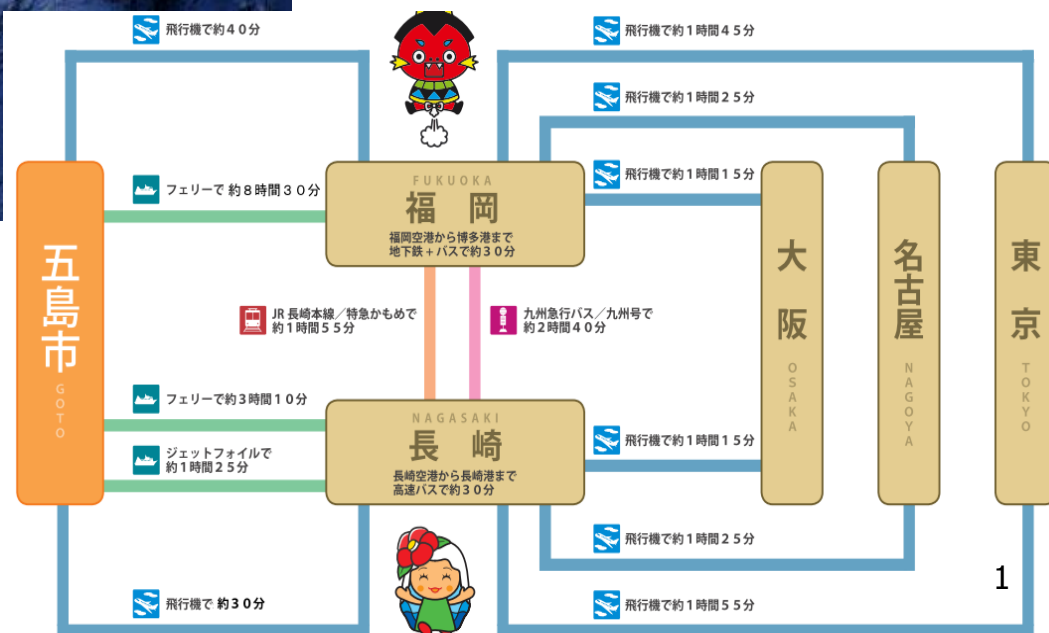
飛行機で約４０分

飛行機で約１時間４５分

飛行機で約１時間２５分

飛行機で約１時間１５分

フェリーで 約８時間３０分

FUKUOKA
福岡
福岡空港から博多港まで
地下鉄＋バスで約３０分

五島市
GOTO

大阪
OSAKA

名古屋
NAGOYA

東京
TOKYO

JR 長崎本線／特急かもめで
約１時間５５分

九州急行バス／九州号で
約２時間４０分

フェリーで約３時間１０分

ジェットフォイルで
約１時間２５分

NAGASAKI
長崎
長崎空港から長崎港まで
高速バスで約３０分

飛行機で約１時間１５分

飛行機で約１時間２５分

飛行機で 約３０分

飛行機で約１時間５５分

1